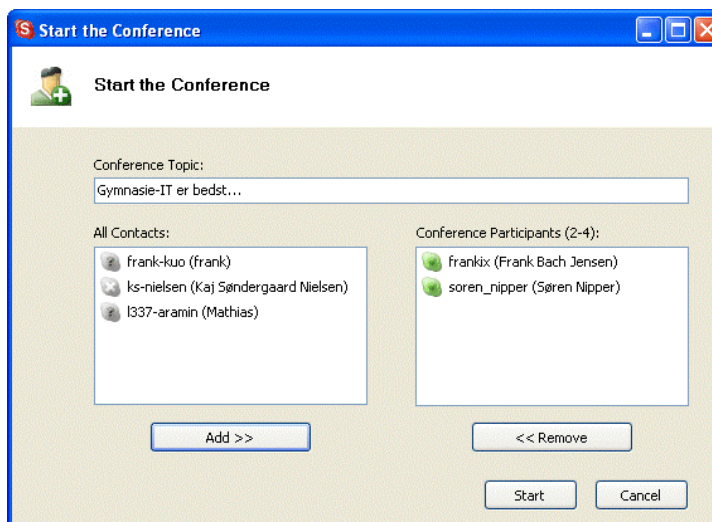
Start the Conference

Start the Conference

Conference Topic:

Gymnasie-IT er bedst...

All Contacts:

frank-kuo (frank)
ks-nielsen (Kaj Søndergaard Nielsen)
l337-aramin (Mathias)

Conference Participants (2-4):

frankix (Frank Bach Jensen)
soren_nipper (Søren Nipper)

Add >>

<< Remove

Start

Cancel